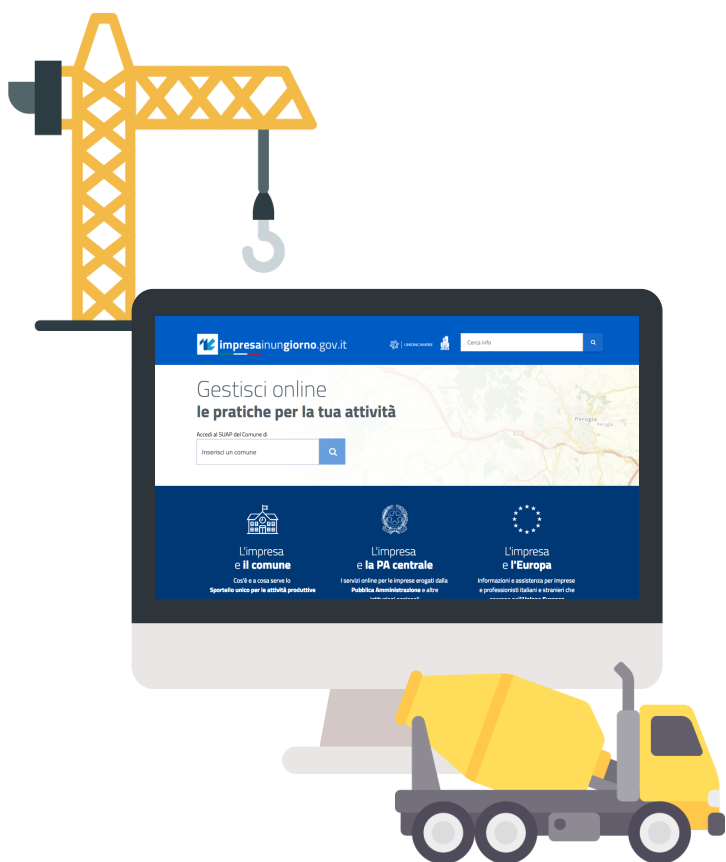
impresainungiorno.gov.it

UNIONCAMERE

Cerca info

Gestisci online
le pratiche per la tua attività

Accedi al SUAP del Comune di

Inserisci un comune

Perugia

L'impresa
e il comune
Cos'è e a cosa serve lo Sportello unico per le attività produttive

L'impresa
e la PA centrale
I servizi online per le imprese erogati dalla Pubblica Amministrazione e altre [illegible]

L'impresa
e l'Europa
Informazioni e assistenza per imprese e professionisti italiani e stranieri che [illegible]